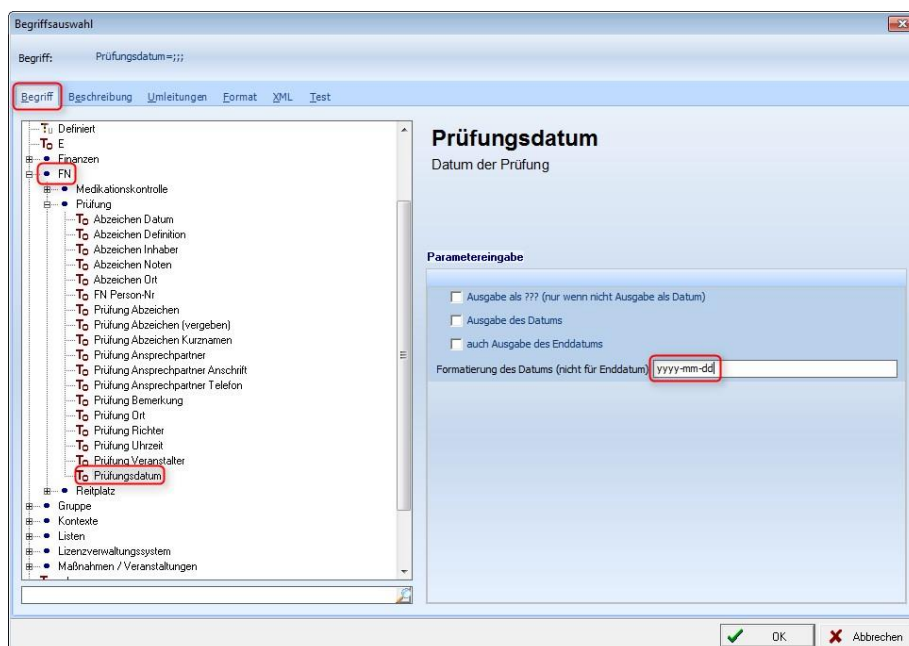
Begriffsauswahl

Begriff: Prüfungsdatum=;;;

Begriff Beschreibung Umleitungen Format XML Test

Definiert
E
Finanzen
FN
Medikationskontrolle
Prüfung
Abzeichen Datum
Abzeichen Definition
Abzeichen Inhaber
Abzeichen Noten
Abzeichen Ort
FN Person-Nr
Prüfung Abzeichen
Prüfung Abzeichen (vergeben)
Prüfung Abzeichen Kurznamen
Prüfung Ansprechpartner
Prüfung Ansprechpartner Anschrift
Prüfung Ansprechpartner Telefon
Prüfung Bemerkung
Prüfung Ort
Prüfung Richter
Prüfung Uhrzeit
Prüfung Veranstalter
Prüfungsdatum
Reitplatz
Gruppe
Kontexte
Listen
Lizenzverwaltungssystem
Maßnahmen / Veranstaltungen

Prüfungsdatum
Datum der Prüfung

Parametereingabe

Ausgabe als ??? (nur wenn nicht Ausgabe als Datum)
Ausgabe des Datums
auch Ausgabe des Enddatums
Formatierung des Datums (nicht für Enddatum) yyyy-mm-dd

OK Abbrechen